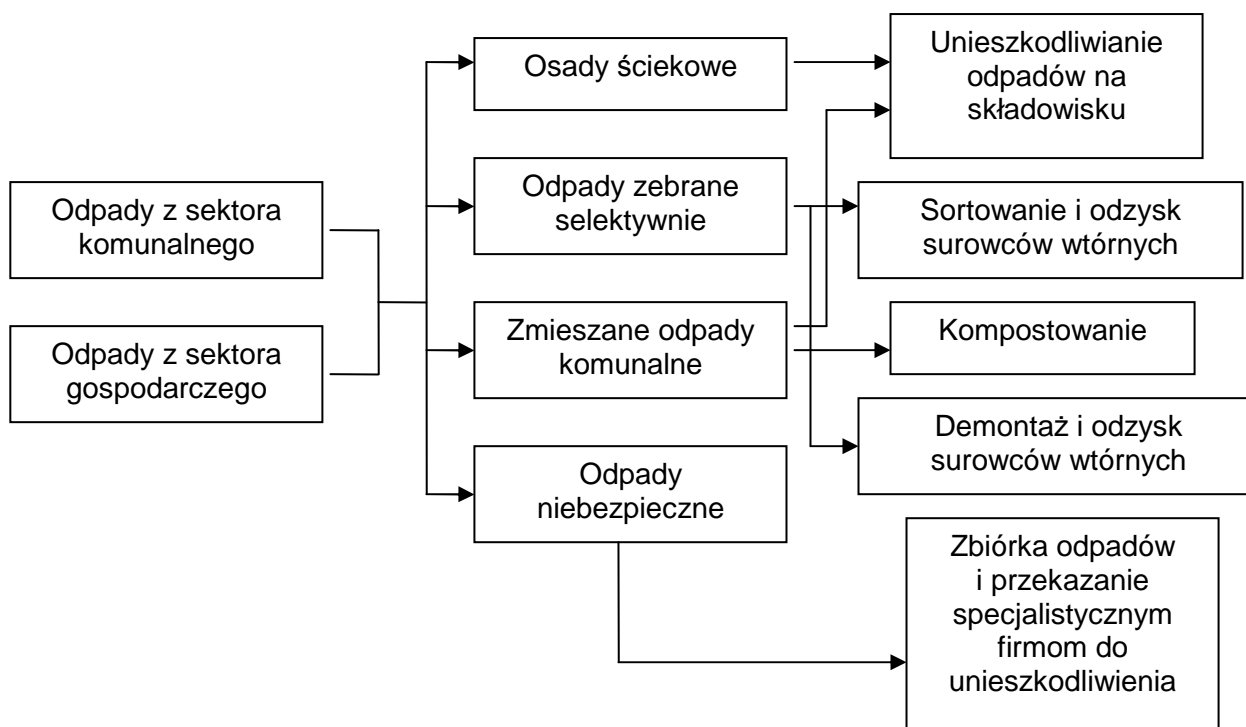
Odpady z sektora komunalnego

Odpady z sektora gospodarczego

Osady ściekowe

Odpady zebrane selektywnie

Zmieszane odpady komunalne

Odpady niebezpieczne

Unieszkodliwianie odpadów na składowisku

Sortowanie i odzysk surowców wtórnych

Kompostowanie

Demontaż i odzysk surowców wtórnych

Zbiórka odpadów i przekazanie specjalistycznym firmom do unieszkodliwienia